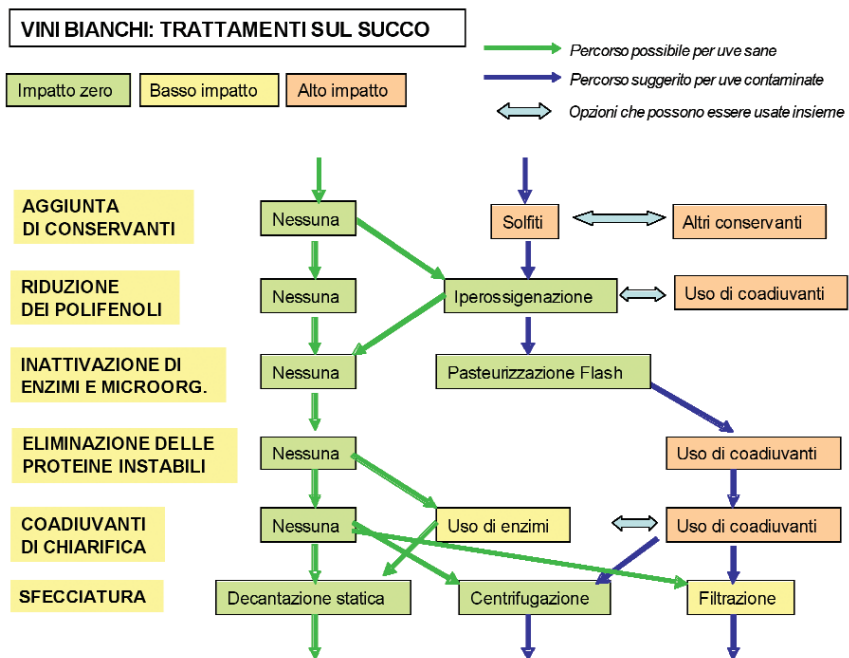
VINI BIANCHI: TRATTAMENTI SUL SUCCO

Percorso possibile per uve sane

Percorso suggerito per uve contaminate

Opzioni che possono essere usate insieme

Impatto zero

Basso impatto

Alto impatto

AGGIUNTA DI CONSERVANTI

Nessuna

Solfiti

Altri conservanti

RIDUZIONE DEI POLIFENOLI

Nessuna

Iperossigenazione

Uso di coadiuvanti

INATTIVAZIONE DI ENZIMI E MICROORG.

Nessuna

Pasteurizzazione Flash

ELIMINAZIONE DELLE PROTEINE INSTABILI

Nessuna

Uso di coadiuvanti

COADIUVANTI DI CHIARIFICA

Nessuna

Uso di enzimi

Uso di coadiuvanti

SFECCIATURA

Decantazione statica

Centrifugazione

Filtrazione